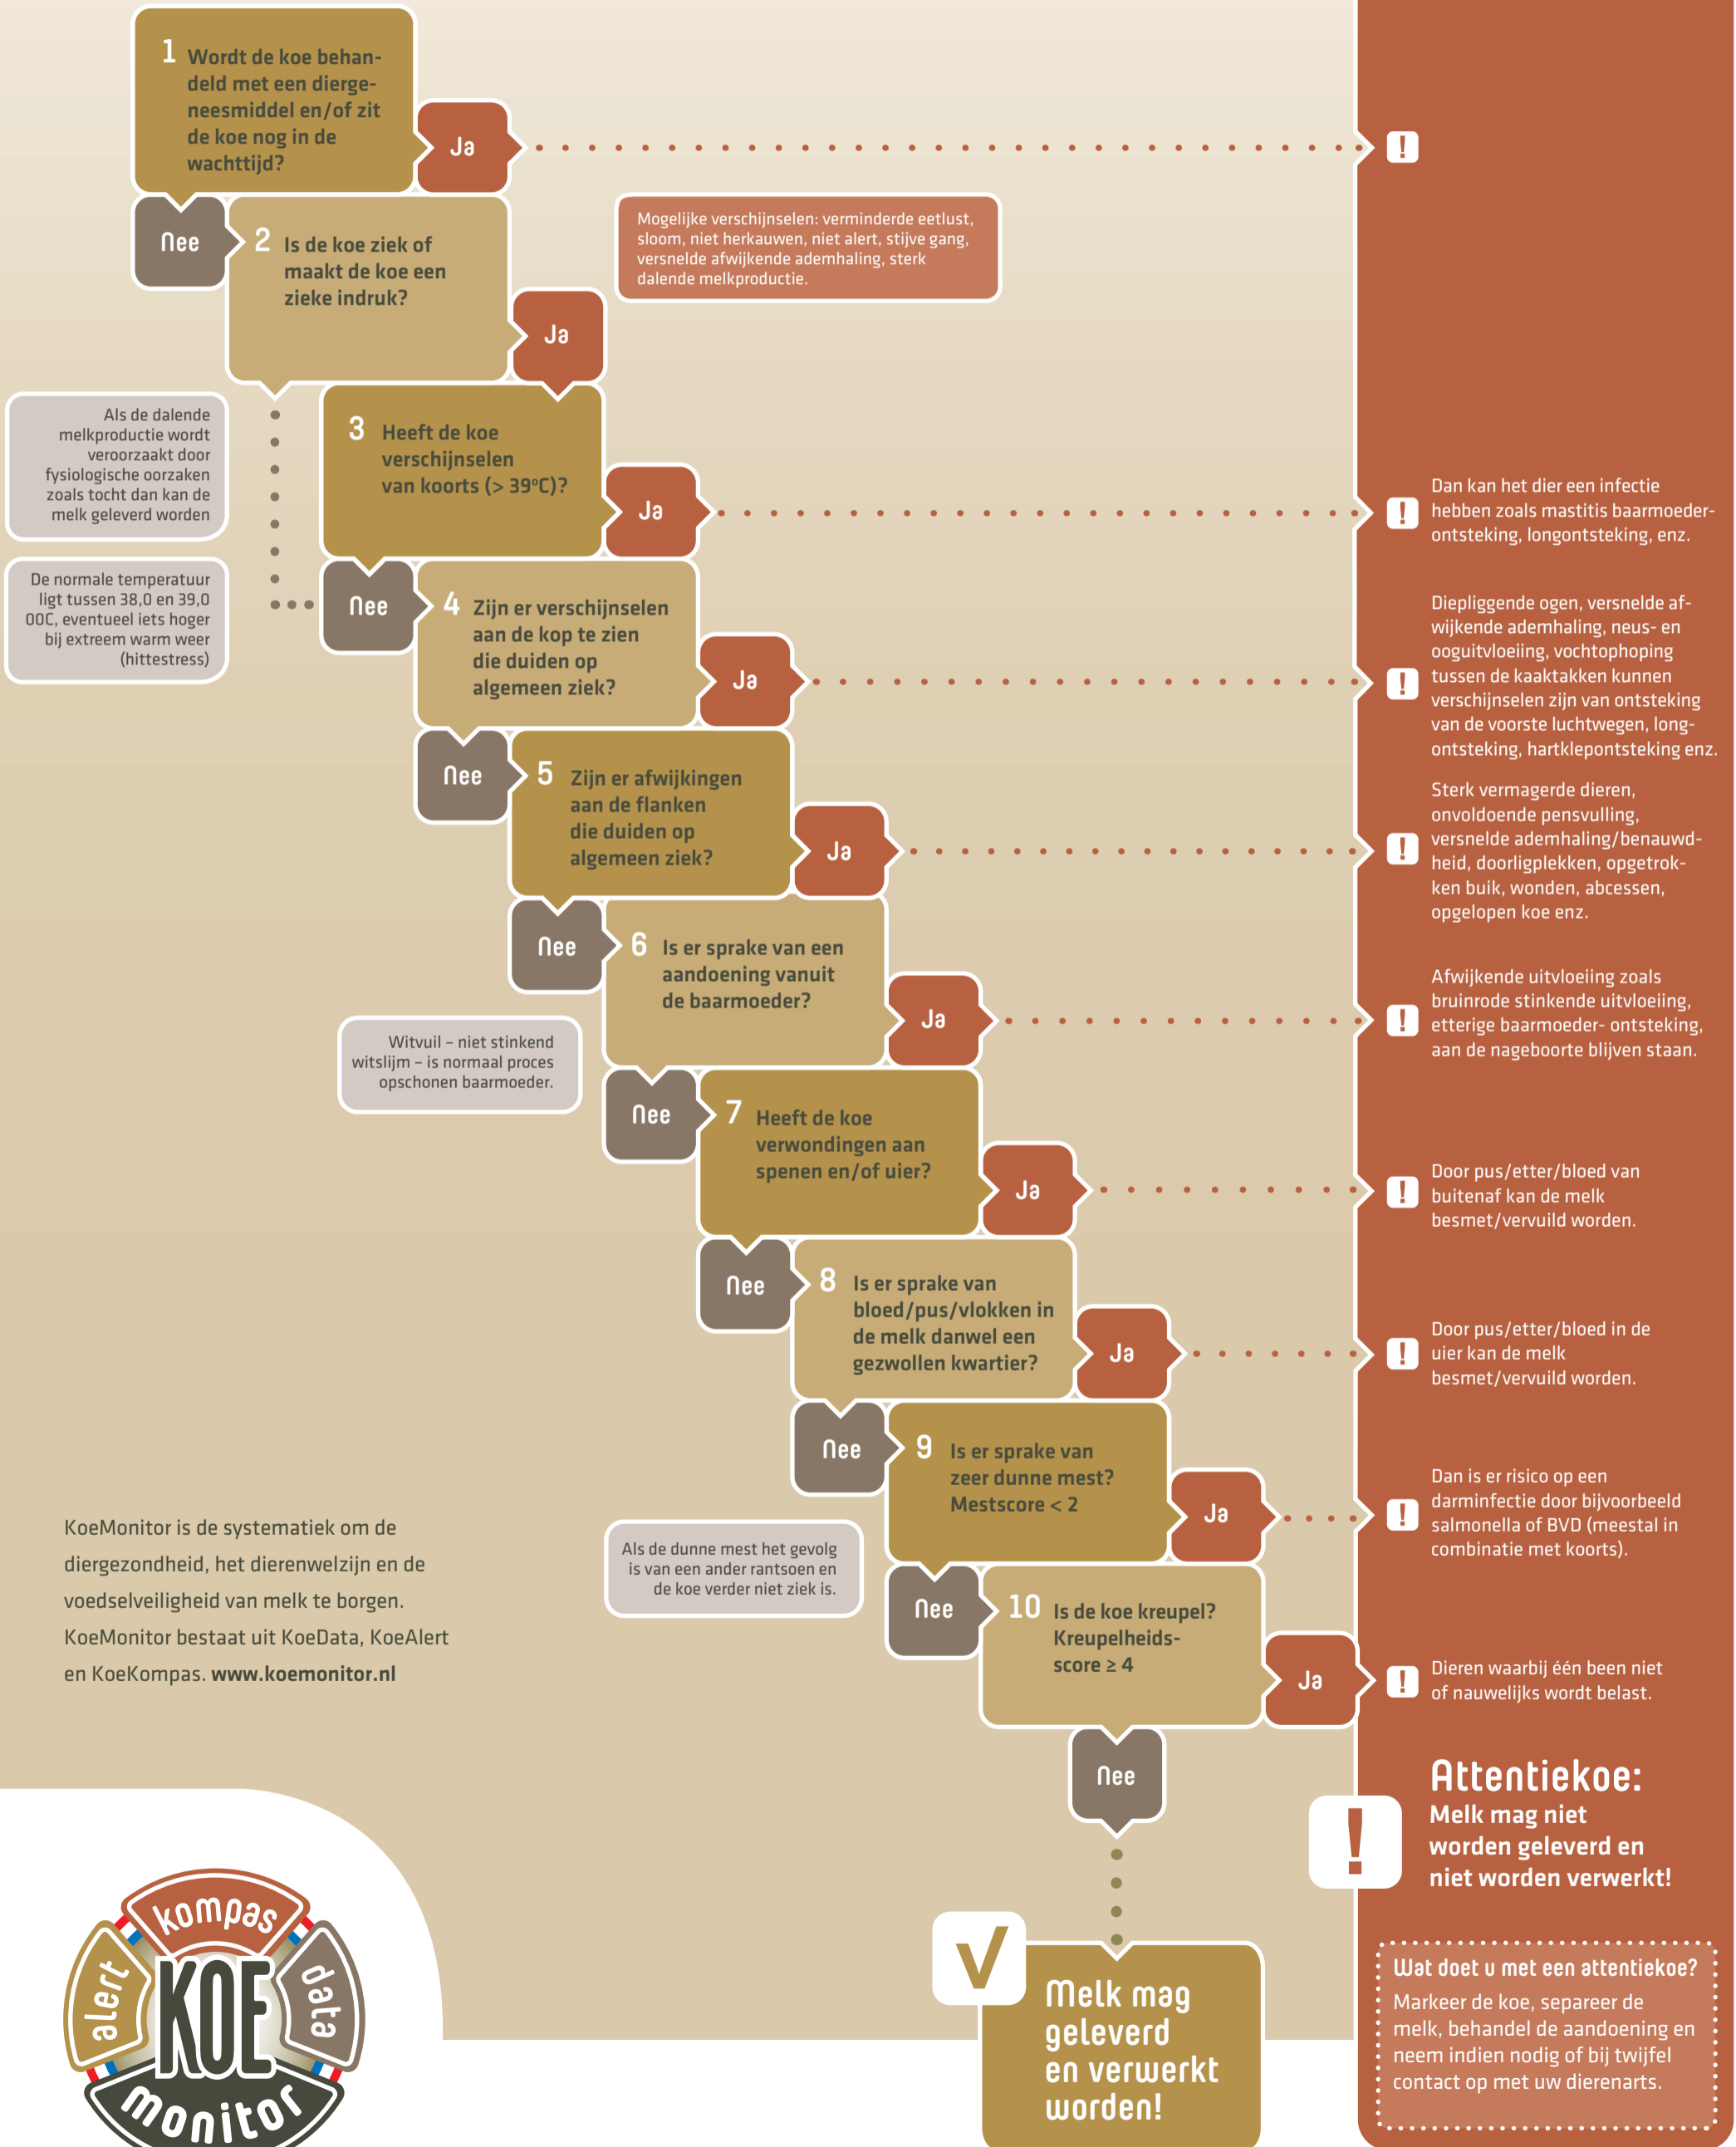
1 Wordt de koe behandeld met een diergeneesmiddel en/of zit de koe nog in de wachttijd?

Ja

!

Nee

2 Is de koe ziek of maakt de koe een zieke indruk?

Mogelijke verschijnselen: verminderde eetlust, sloom, niet herkauwen, niet alert, stijve gang, versnelde afwijkende ademhaling, sterk dalende melkproductie.

Ja

Als de dalende melkproductie wordt veroorzaakt door fysiologische oorzaken zoals tocht dan kan de melk geleverd worden

3 Heeft de koe verschijnselen van koorts (> 39°C)?

Ja

! Dan kan het dier een infectie hebben zoals mastitis baarmoederontsteking, longontsteking, enz.

De normale temperatuur ligt tussen 38,0 en 39,0 0OC, eventueel iets hoger bij extreem warm weer (hittestress)

Nee

4 Zijn er verschijnselen aan de kop te zien die duiden op algemeen ziek?

Ja

! Diepliggende ogen, versnelde afwijkende ademhaling, neus- en ooguitvloeiing, vochtophoping tussen de kaaktakken kunnen verschijnselen zijn van ontsteking van de voorste luchtwegen, longontsteking, hartklepontsteking enz.

Nee

5 Zijn er afwijkingen aan de flanken die duiden op algemeen ziek?

Ja

! Sterk vermagerde dieren, onvoldoende pensvulling, versnelde ademhaling/benauwdheid, doorligplekken, opgetrokken buik, wonden, abcessen, opgelopen koe enz.

Nee

6 Is er sprake van een aandoening vanuit de baarmoeder?

Witvuil – niet stinkend witslijm – is normaal proces opschonen baarmoeder.

Ja

! Afwijkende uitvloeiing zoals bruinrode stinkende uitvloeiing, etterige baarmoeder- ontsteking, aan de nageboorte blijven staan.

Nee

7 Heeft de koe verwondingen aan spenen en/of uier?

Ja

! Door pus/etter/bloed van buitenaf kan de melk besmet/vervuild worden.

Nee

8 Is er sprake van bloed/pus/vlokken in de melk danwel een gezwollen kwartier?

Ja

! Door pus/etter/bloed in de uier kan de melk besmet/vervuild worden.

Nee

9 Is er sprake van zeer dunne mest? Mestscore < 2

Ja

! Dan is er risico op een darminfectie door bijvoorbeeld salmonella of BVD (meestal in combinatie met koorts).

KoeMonitor is de systematiek om de diergezondheid, het dierenwelzijn en de voedselveiligheid van melk te borgen. KoeMonitor bestaat uit KoeData, KoeAlert en KoeKompas. www.koemonitor.nl

Als de dunne mest het gevolg is van een ander rantsoen en de koe verder niet ziek is.

Nee

10 Is de koe kreupel? Kreupelheids-score ≥ 4

Ja

! Dieren waarbij één been niet of nauwelijks wordt belast.

Nee

Attentiekoe:
Melk mag niet worden geleverd en niet worden verwerkt!

√ Melk mag geleverd en verwerkt worden!

Wat doet u met een attentiekoe?
Markeer de koe, separeer de melk, behandel de aandoening en neem indien nodig of bij twijfel contact op met uw dierenarts.

kompas alert KOE data monitor